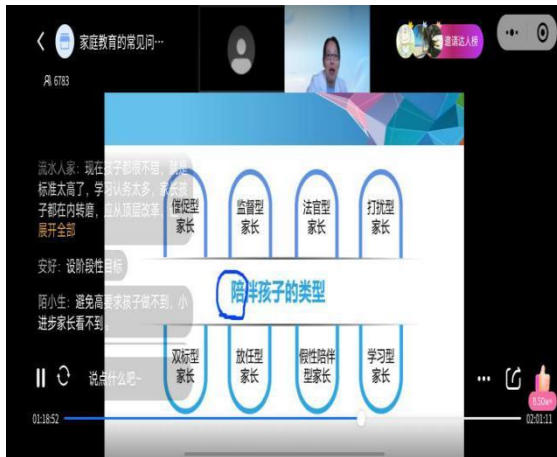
家庭教育的常见问…

6783

邀请达人榜

流水人家：现在孩子都很不错，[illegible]标准太高了，学习任务太多，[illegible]子都在内转磨，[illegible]从顶层改革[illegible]
展开全部

安好：设阶段性目标

陌小生：避免高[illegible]求孩子做不到，小进步家长看不到

催促型家长

监督型家长

法官型家长

打扰型家长

陪伴孩子的类型

双标型家长

放任型家长

假性陪伴型家长

学习型家长

说点什么吧~

8.50w+

01:18:52

02:01:11